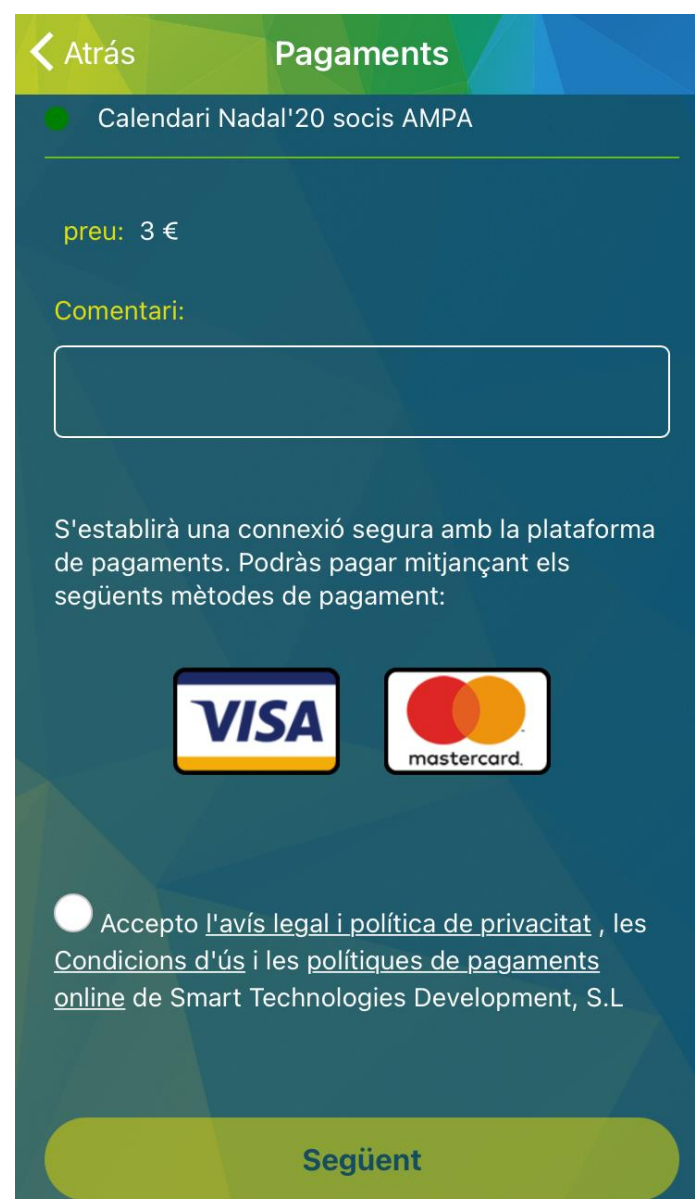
Atrás
Pagaments

Calendari Nadal'20 socis AMPA

preu: 3 €

Comentari:

S'establirà una connexió segura amb la plataforma de pagaments. Podràs pagar mitjançant els següents mètodes de pagament:

VISA

mastercard

Accepto l'avís legal i política de privacitat , les Condicions d'ús i les polítiques de pagaments online de Smart Technologies Development, S.L

Següent